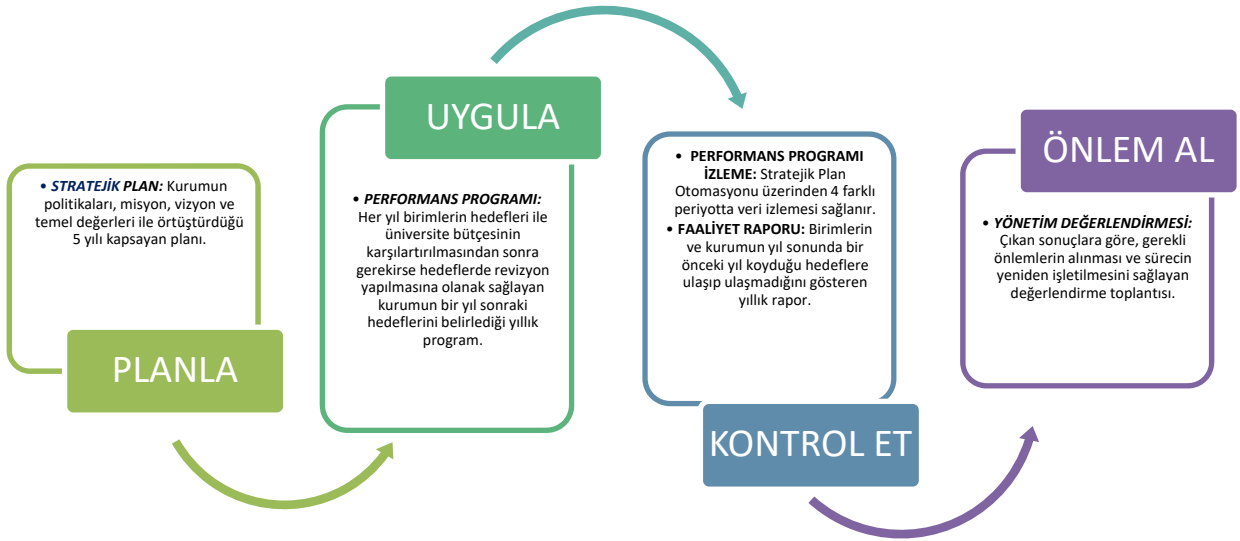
• STRATEJİK PLAN: Kurumun politikaları, misyon, vizyon ve temel değerleri ile örtüştürdüğü 5 yılı kapsayan planı.

PLANLA

UYGULA

• PERFORMANS PROGRAMI: Her yıl birimlerin hedefleri ile üniversite bütçesinin karşılartırılmasından sonra gerekirse hedeflerde revizyon yapılmasına olanak sağlayan kurumun bir yıl sonraki hedeflerini belirlediği yıllık program.

• PERFORMANS PROGRAMI İZLEME: Stratejik Plan Otomasyonu üzerinden 4 farklı periyotta veri izlemesi sağlanır.
• FAALİYET RAPORU: Birimlerin ve kurumun yıl sonunda bir önceki yıl koyduğu hedeflere ulaşıp ulaşmadığını gösteren yıllık rapor.

KONTROL ET

ÖNLEM AL

• YÖNETİM DEĞERLENDİRMESİ: Çıkan sonuçlara göre, gerekli önlemlerin alınması ve sürecin yeniden işletilmesini sağlayan değerlendirme toplantısı.